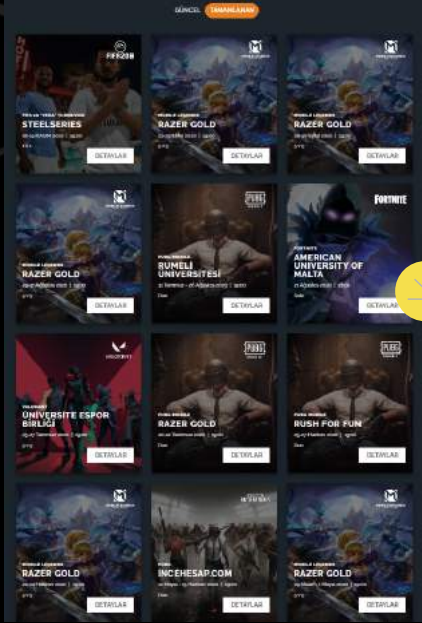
GÜNCEL TAMAMLANAN

FIFA20

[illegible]
STEELSERIES
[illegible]
DETAYLAR

MOBILE LEGENDS
RAZER GOLD
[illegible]
DETAYLAR

MOBILE LEGENDS
RAZER GOLD
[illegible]
DETAYLAR

MOBILE LEGENDS
RAZER GOLD
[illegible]
DETAYLAR

PUBG MOBILE
RUMELİ ÜNİVERSİTESİ
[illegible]
DETAYLAR

FORTNITE
FORTNITE
AMERICAN UNIVERSITY OF MALTA
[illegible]
DETAYLAR

VALORANT
VALORANT
ÜNİVERSİTE ESPOR BİRLİĞİ
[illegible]
DETAYLAR

PUBG MOBILE
RAZER GOLD
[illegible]
DETAYLAR

PUBG MOBILE
RUSH FOR FUN
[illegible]
DETAYLAR

MOBILE LEGENDS
RAZER GOLD
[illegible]
DETAYLAR

PUBG
İNCEHESAP.COM
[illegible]
DETAYLAR

MOBILE LEGENDS
RAZER GOLD
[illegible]
DETAYLAR